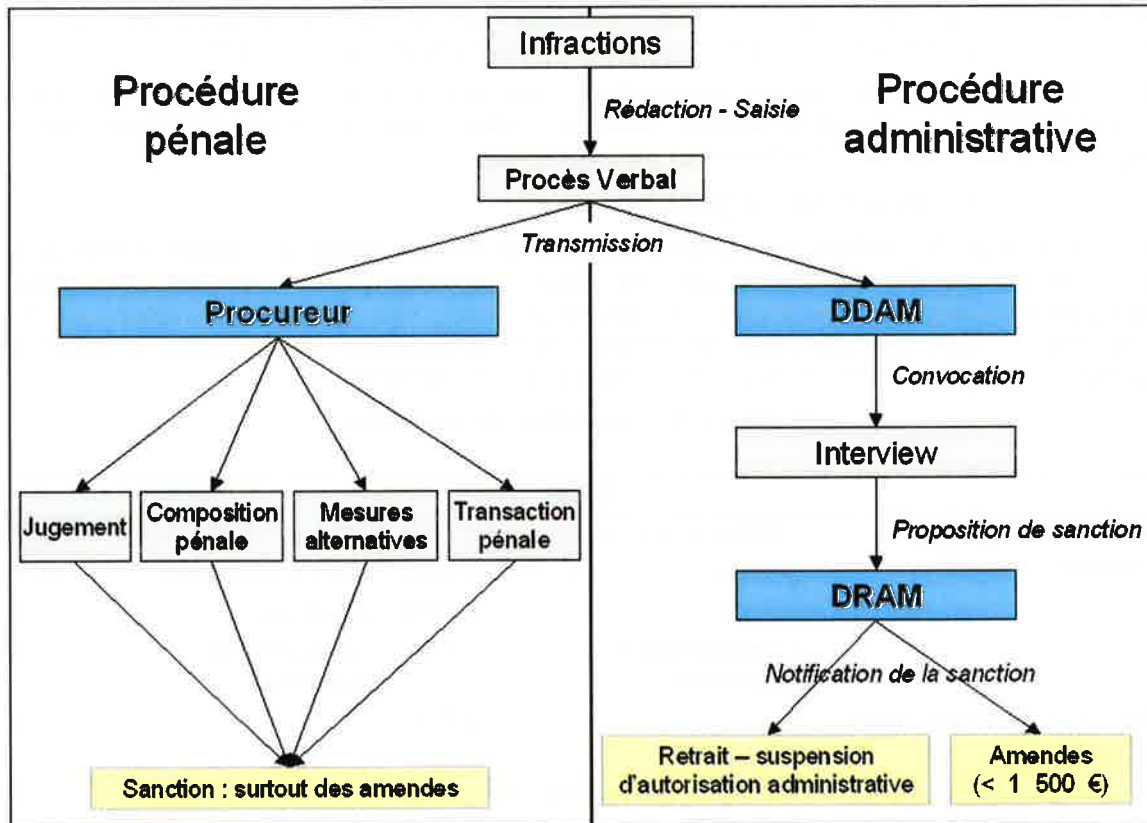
Infractions

Procédure pénale

Rédaction - Saisie

Procédure administrative

Procès Verbal

Transmission

Procureur

DDAM

Convocation

Interview

Jugement

Composition pénale

Mesures alternatives

Transaction pénale

Proposition de sanction

DRAM

Notification de la sanction

Sanction : surtout des amendes

Retrait – suspension d'autorisation administrative

Amendes (< 1 500 €)